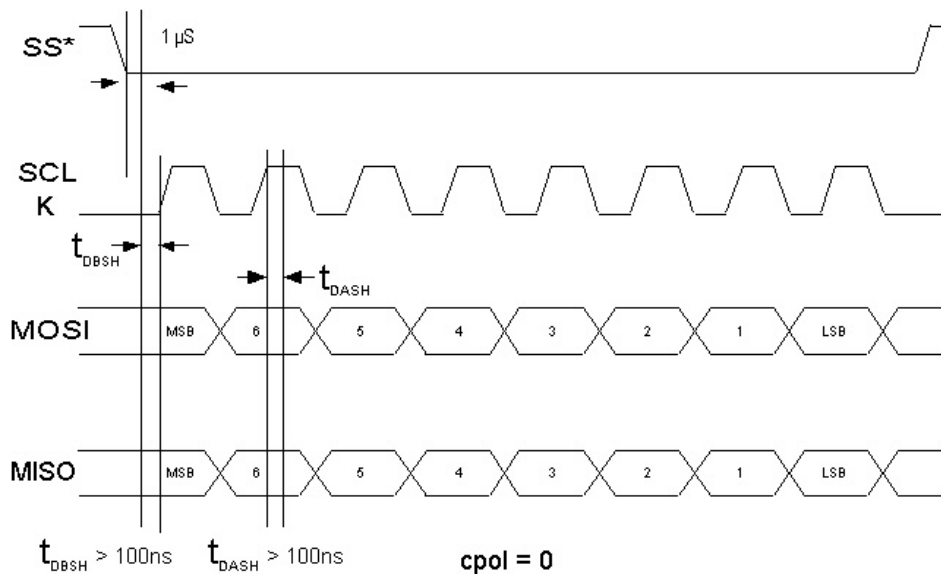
SS*

1 µS

SCL
K

$t_{DBSH}$

$t_{DASH}$

MOSI

| MSB | 6 | 5 | 4 | 3 | 2 | 1 | LSB |
|---|---|---|---|---|---|---|---|

MISO

| MSB | 6 | 5 | 4 | 3 | 2 | 1 | LSB |
|---|---|---|---|---|---|---|---|

$t_{DBSH}$ > 100ns $t_{DASH}$ > 100ns cpol = 0